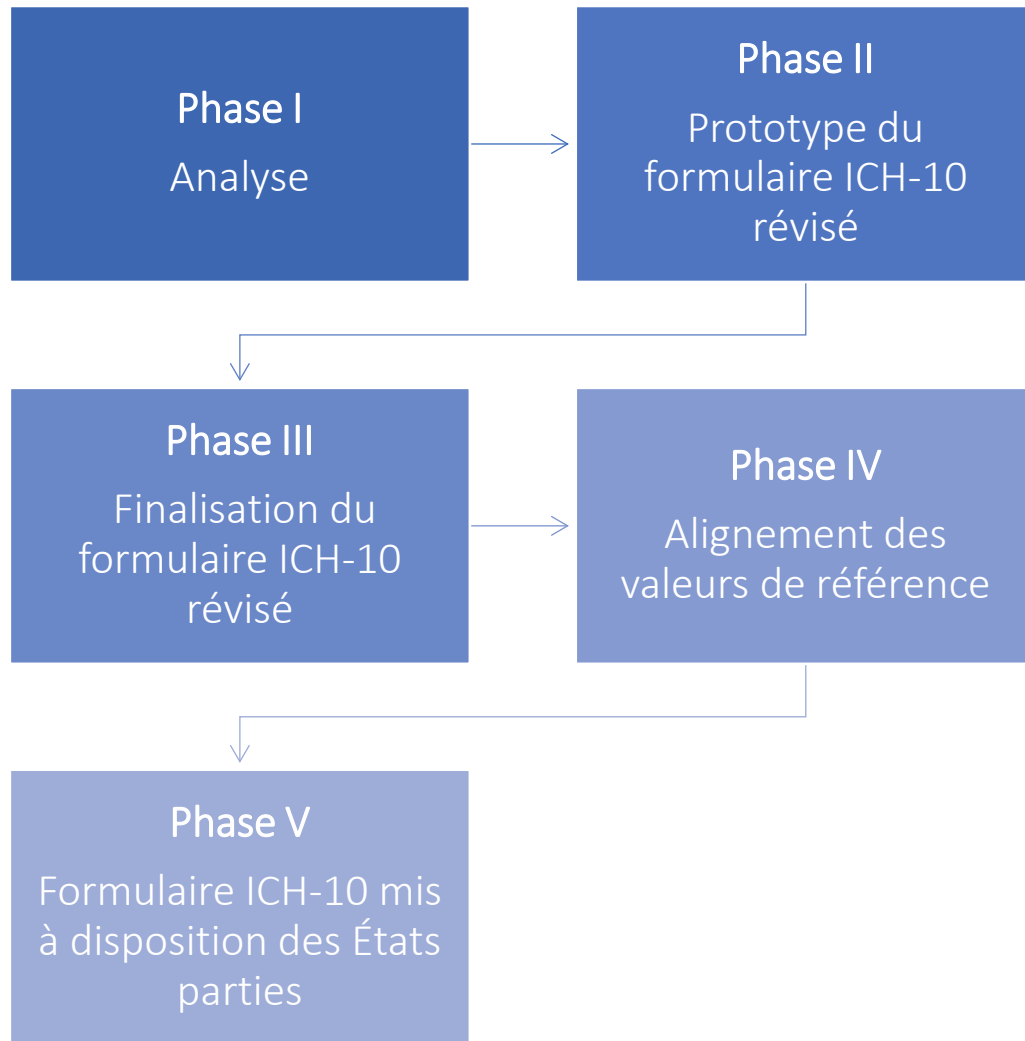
Phase I
Analyse

Phase II
Prototype du formulaire ICH-10 révisé

Phase III
Finalisation du formulaire ICH-10 révisé

Phase IV
Alignement des valeurs de référence

Phase V
Formulaire ICH-10 mis à disposition des États parties